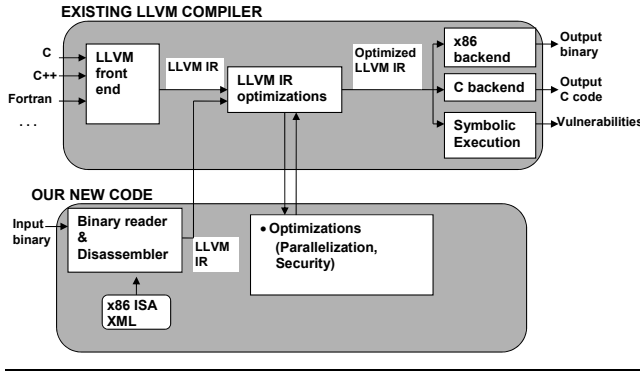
EXISTING LLVM COMPILER

C

C++

Fortran

. . .

LLVM front end

LLVM IR

LLVM IR optimizations

Optimized LLVM IR

x86 backend

Output binary

C backend

Output C code

Symbolic Execution

Vulnerabilities

OUR NEW CODE

Input binary

Binary reader & Disassembler

LLVM IR

• Optimizations (Parallelization, Security)

x86 ISA XML